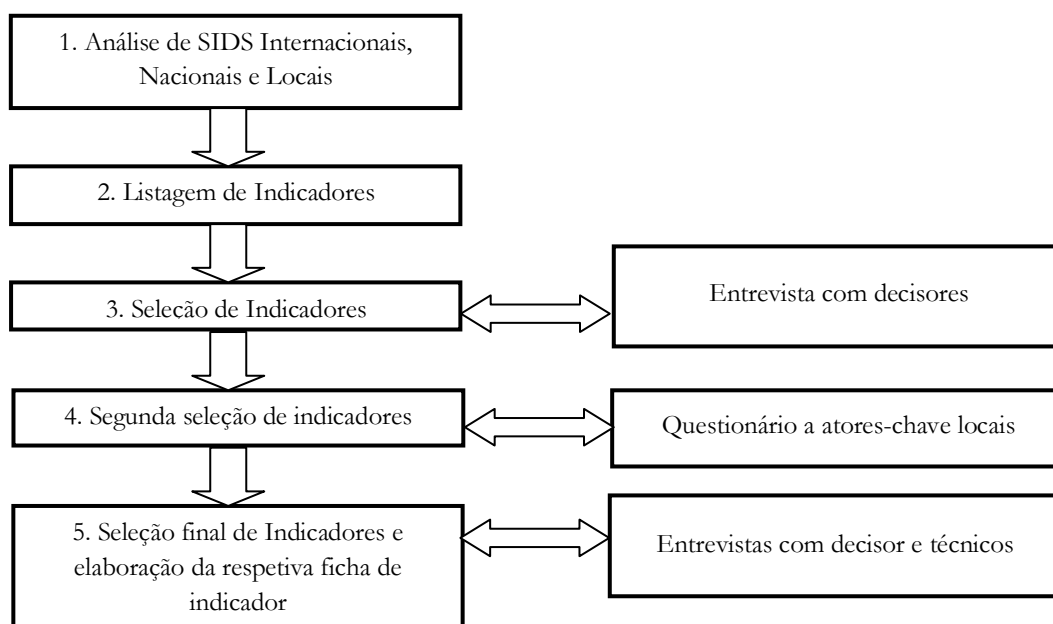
1. Análise de SIDS Internacionais, Nacionais e Locais

2. Listagem de Indicadores

3. Seleção de Indicadores

Entrevista com decisores

4. Segunda seleção de indicadores

Questionário a atores-chave locais

5. Seleção final de Indicadores e elaboração da respetiva ficha de indicador

Entrevistas com decisor e técnicos